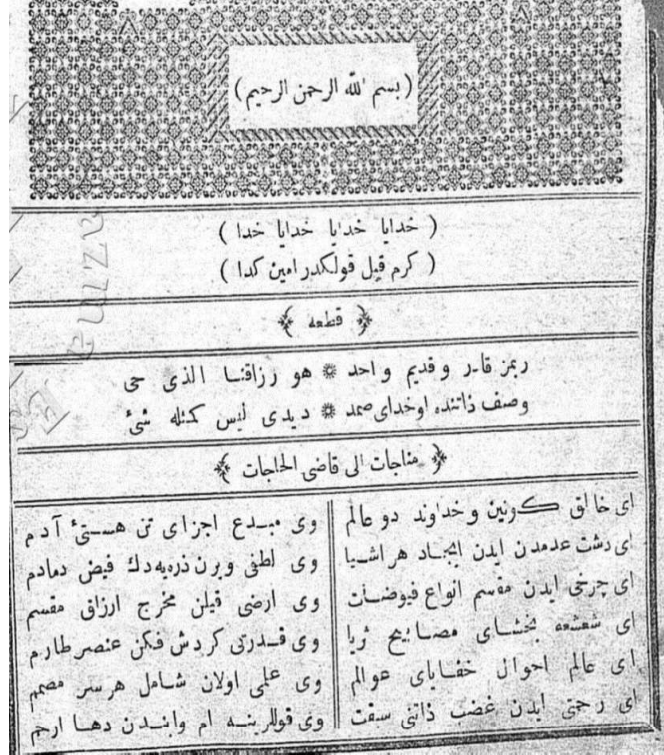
(بسم الله الرحمن الرحيم)

( خدایا خدایا خدایا خدا )
( کرم قیل قوللکدر امین گدا )

قطعه

ربمز قادر وقدیم واحد ❀ هو رزاقنا الذی حی
وصف ذاتنده اوخدای صمد ❀ دیدی لیس کمثله شیء

مناجات الی قاضی الحاجات

ای خالق کونین وخداوند دو عالم
ای دشت عدمدن ایدن ایجاد هر اشیا
ای چرخی ایدن مقسم انواع فیوضات
ای شعشعه بخشای مصابیح ثریا
ای عالم احوال خفایای عوالم
ای رحمتی ایدن غضب ذاتنی سبقت

وی مبدع اجزای تن هستیء آدم
وی لطفی وبرن ذره‌یه‌دك فیض دمادم
وی ارضی قیلن مخرج ارزاق مقسم
وی قدرتی کردش فلکن عنصر طارم
وی علمی اولان شامل هر سر مصمم
وی قوللرینه ام وابندن دها ارحم